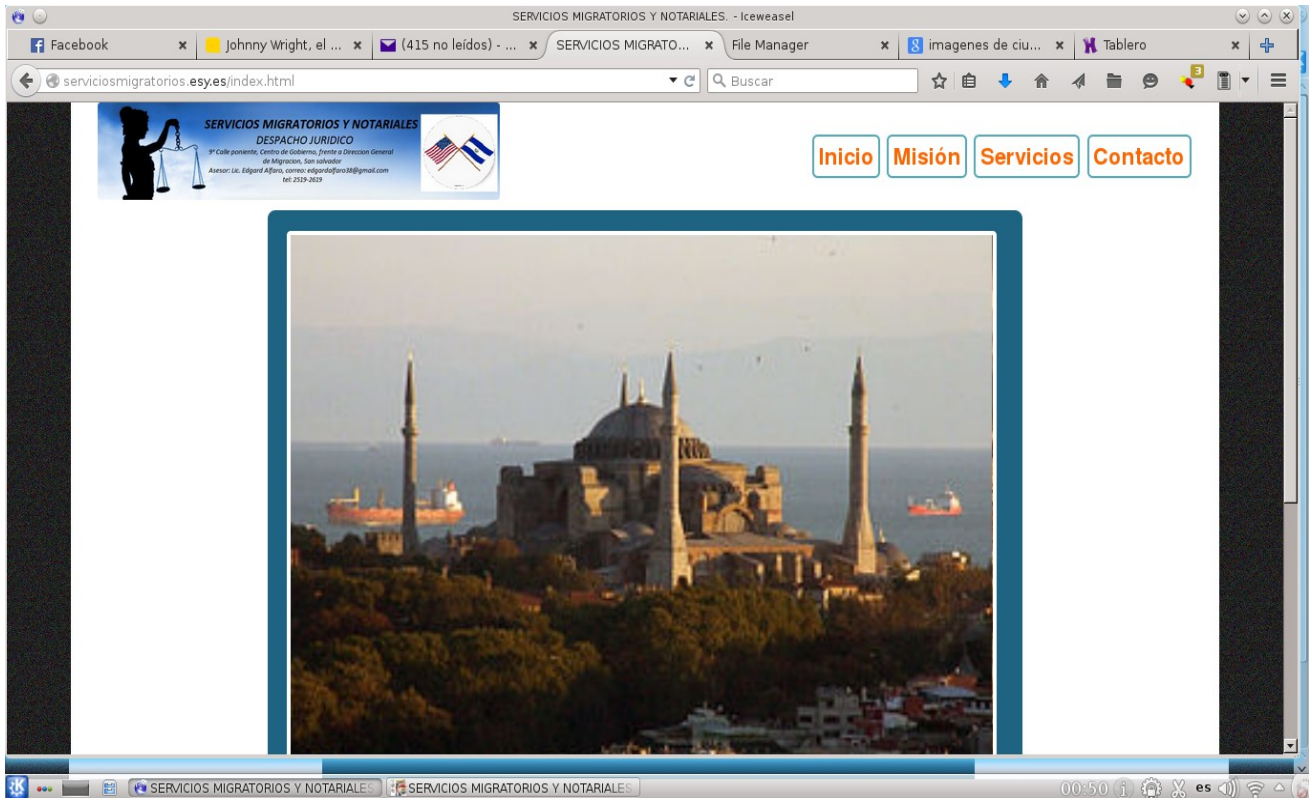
SERVICIOS MIGRATORIOS Y NOTARIALES. - Iceweasel

Facebook
Johnny Wright, el ...
(415 no leídos) - ...
SERVICIOS MIGRATO...
File Manager
imagenes de ciu...
Tablero

serviciosmigratorios.esy.es/index.html

Buscar

3

SERVICIOS MIGRATORIOS Y NOTARIALES
DESPACHO JURIDICO
9ª Calle poniente, Centro de Gobierno, frente a Direccion General de Migracion, San salvador
Asesor: Lic. Edgard Alfaro, correo: edgardalfaro38@gmail.com
tel: 2519-2619

Inicio
Misión
Servicios
Contacto

SERVICIOS MIGRATORIOS Y NOTARIALES
SERVICIOS MIGRATORIOS Y NOTARIALES

00:50
es